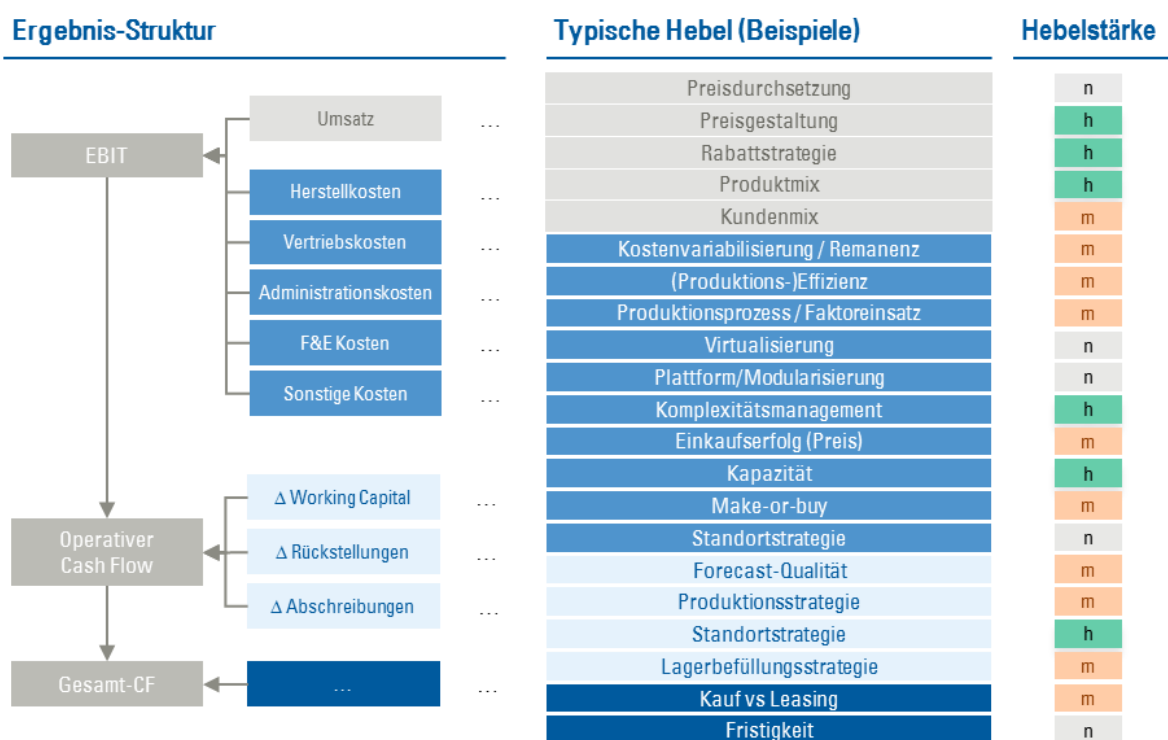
Ergebnis-Struktur

Typische Hebel (Beispiele)

Hebelstärke

EBIT

Umsatz …

Herstellkosten …

Vertriebskosten …

Administrationskosten …

F&E Kosten …

Sonstige Kosten …

Operativer Cash Flow

Δ Working Capital …

Δ Rückstellungen …

Δ Abschreibungen …

Gesamt-CF

… …

| Typische Hebel (Beispiele) | Hebelstärke |
|---|---|
| Preisdurchsetzung | n |
| Preisgestaltung | h |
| Rabattstrategie | h |
| Produktmix | h |
| Kundenmix | m |
| Kostenvariabilisierung / Remanenz | m |
| (Produktions-)Effizienz | m |
| Produktionsprozess / Faktoreinsatz | m |
| Virtualisierung | n |
| Plattform/Modularisierung | n |
| Komplexitätsmanagement | h |
| Einkaufserfolg (Preis) | m |
| Kapazität | h |
| Make-or-buy | m |
| Standortstrategie | n |
| Forecast-Qualität | m |
| Produktionsstrategie | m |
| Standortstrategie | h |
| Lagerbefüllungsstrategie | m |
| Kauf vs Leasing | m |
| Fristigkeit | n |